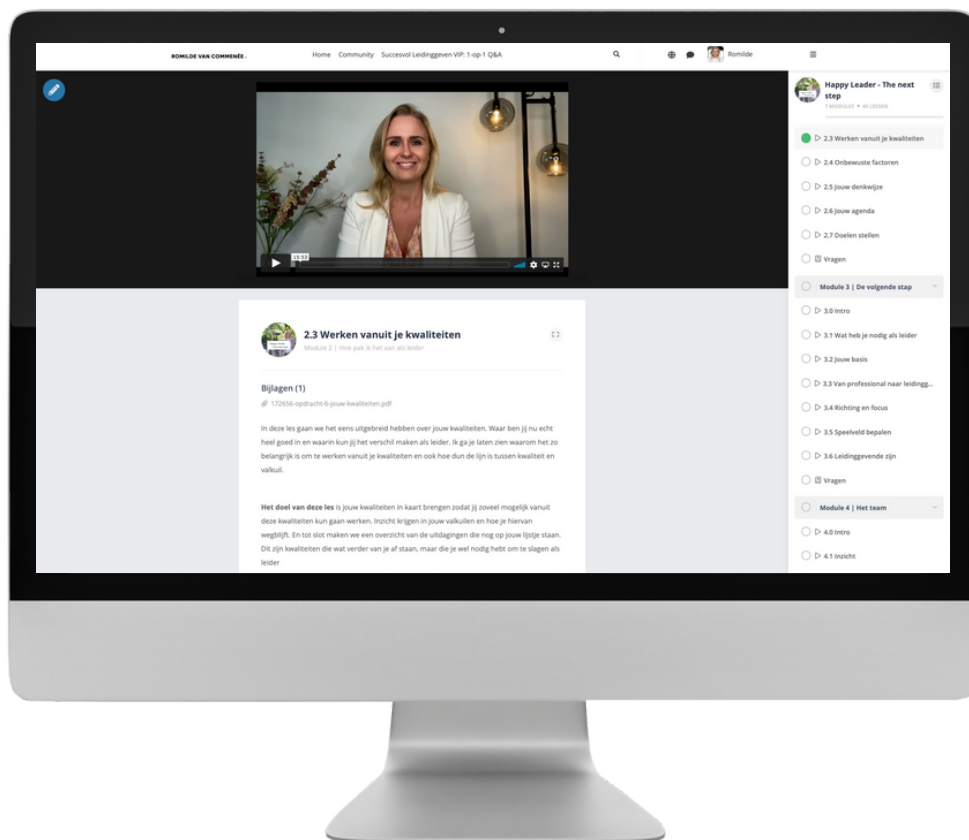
ROMILDE VAN COMMENÉE

Home Community Succesvol Leidinggeven VIP: 1-op-1 Q&A

Romilde

15:53

2.3 Werken vanuit je kwaliteiten

Module 2 | Hoe pak ik het aan als leider

Bijlagen (1)

172656-opdracht-6-jouw-kwaliteiten.pdf

In deze les gaan we het eens uitgebreid hebben over jouw kwaliteiten. Waar ben jij nu echt heel goed in en waarin kun jij het verschil maken als leider. Ik ga je laten zien waarom het zo belangrijk is om te werken vanuit je kwaliteiten en ook hoe dun de lijn is tussen kwaliteit en valkuil.

**Het doel van deze les** is jouw kwaliteiten in kaart brengen zodat jij zoveel mogelijk vanuit deze kwaliteiten kun gaan werken. Inzicht krijgen in jouw valkuilen en hoe je hiervan wegblijft. En tot slot maken we een overzicht van de uitdagingen die nog op jouw lijstje staan. Dit zijn kwaliteiten die wat verder van je af staan, maar die je wel nodig hebt om te slagen als leider

Happy Leader - The next step

7 MODULES • 46 LESSEN

2.3 Werken vanuit je kwaliteiten

2.4 Onbewuste factoren

2.5 Jouw denkwijze

2.6 Jouw agenda

2.7 Doelen stellen

Vragen

Module 3 | De volgende stap

3.0 Intro

3.1 Wat heb je nodig als leider

3.2 Jouw basis

3.3 Van professional naar leidingg...

3.4 Richting en focus

3.5 Speelveld bepalen

3.6 Leidinggevende zijn

Vragen

Module 4 | Het team

4.0 Intro

4.1 Inzicht